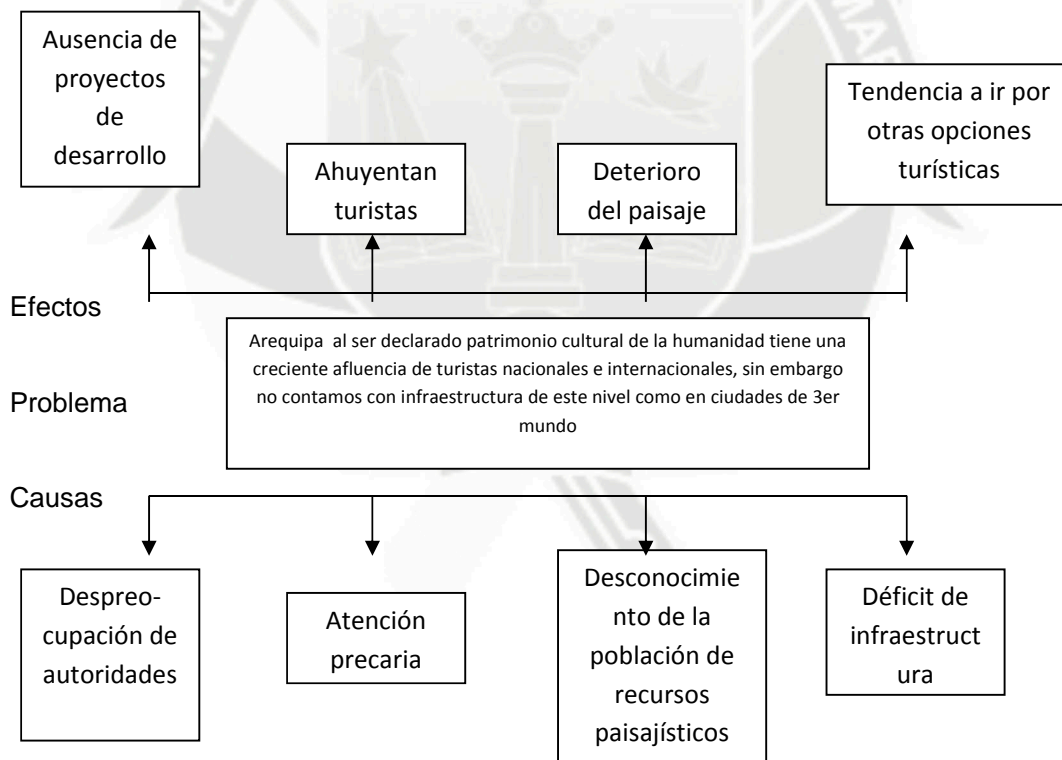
Ausencia de proyectos de desarrollo

Ahuyentan turistas

Deterioro del paisaje

Tendencia a ir por otras opciones turísticas

Efectos

Arequipa al ser declarado patrimonio cultural de la humanidad tiene una creciente afluencia de turistas nacionales e internacionales, sin embargo no contamos con infraestructura de este nivel como en ciudades de 3er mundo

Problema

Causas

Despreocupación de autoridades

Atención precaria

Desconocimiento de la población de recursos paisajísticos

Déficit de infraestructura